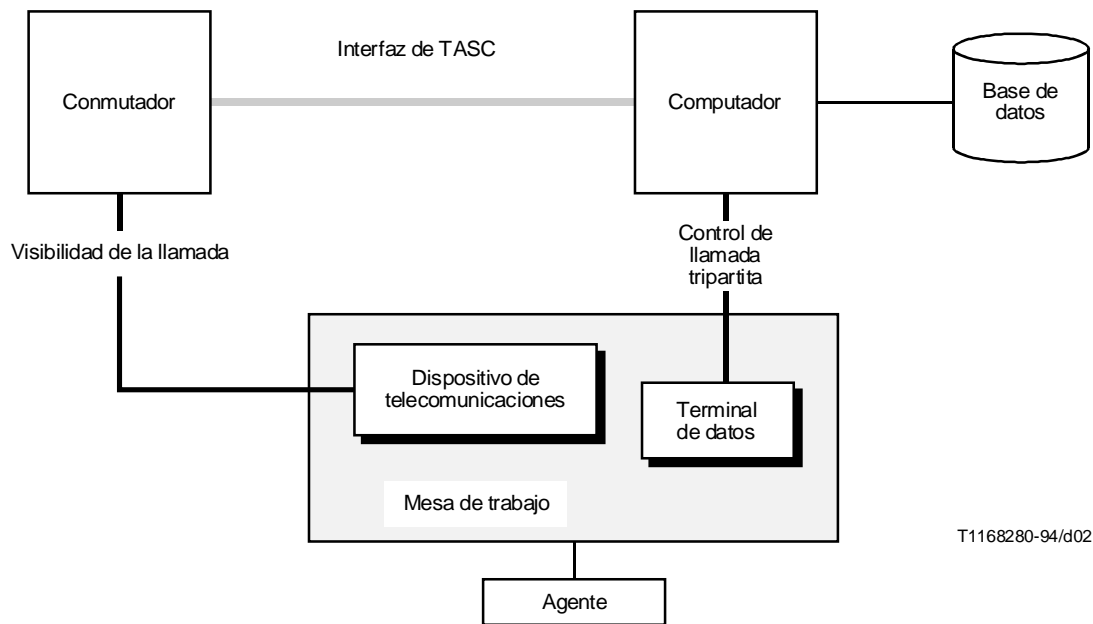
Interfaz de TASC

Conmutador

Computador

Base de datos

Visibilidad de la llamada

Control de llamada tripartita

Dispositivo de telecomunicaciones

Terminal de datos

Mesa de trabajo

T1168280-94/d02

Agente